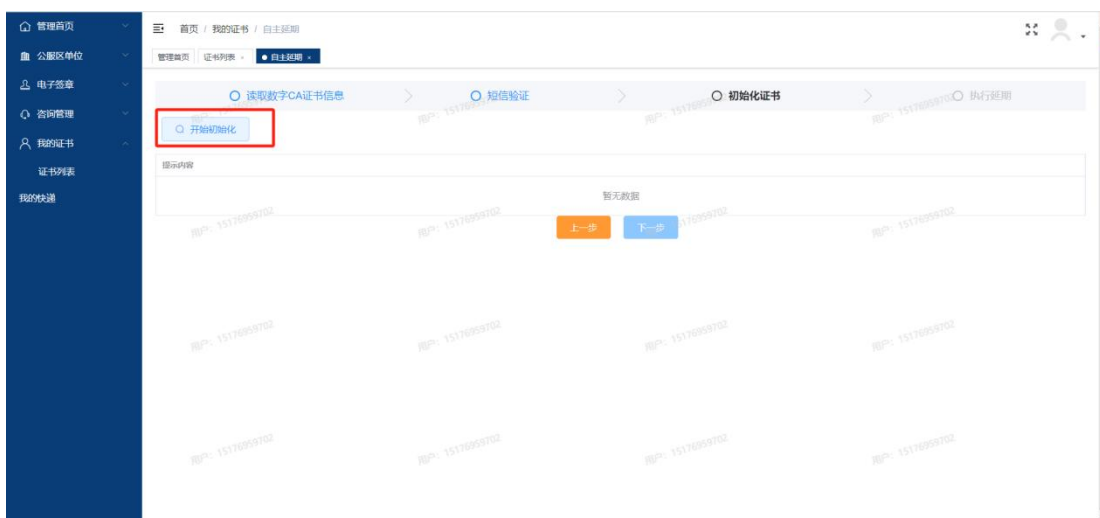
管理首页
公服区单位
电子签章
咨询管理
我的证书
证书列表
我的快递

首页 / 我的证书 / 自主延期

管理首页 证书列表 × ● 自主延期 ×

读取数字CA证书信息 > 短信验证 > 初始化证书 > 执行延期

开始初始化

提示内容

暂无数据

上一步 下一步

用户: 15176959702